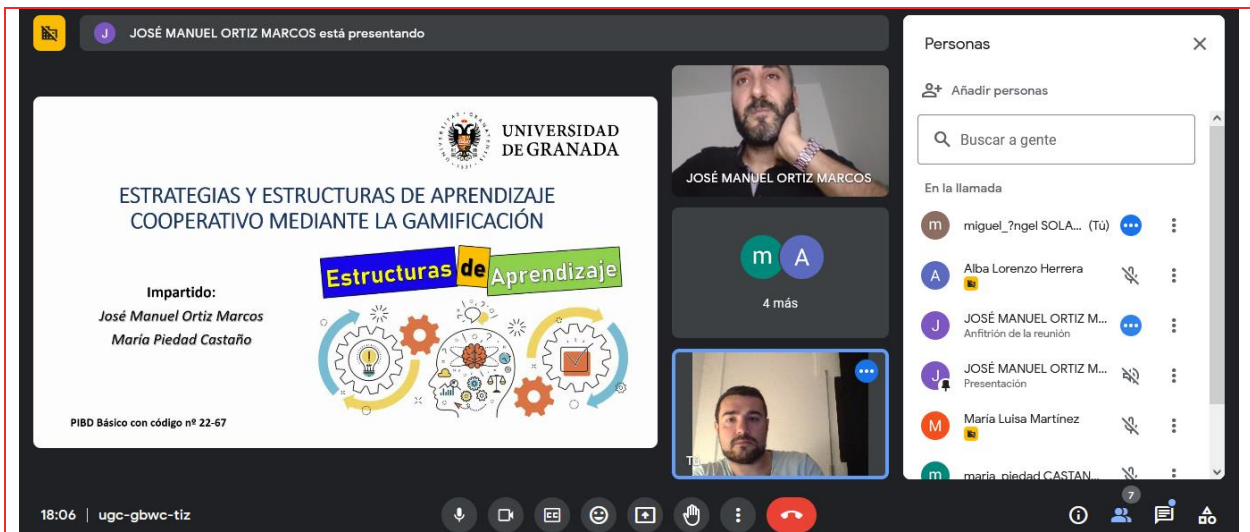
J JOSÉ MANUEL ORTIZ MARCOS está presentando

UNIVERSIDAD DE GRANADA

ESTRATEGIAS Y ESTRUCTURAS DE APRENDIZAJE COOPERATIVO MEDIANTE LA GAMIFICACIÓN

Estructuras de Aprendizaje

Impartido:
José Manuel Ortiz Marcos
María Piedad Castaño

PIBD Básico con código nº 22-67

JOSÉ MANUEL ORTIZ MARCOS

m A
4 más

Tú

Personas

Añadir personas

Buscar a gente

En la llamada

m miguel_?ngel SOLA... (Tú)

A Alba Lorenzo Herrera

J JOSÉ MANUEL ORTIZ M...
Anfitrión de la reunión

J JOSÉ MANUEL ORTIZ M...
Presentación

M María Luisa Martínez

m maria_piedad CASTAN...

18:06 | ugc-gbwc-tiz

7